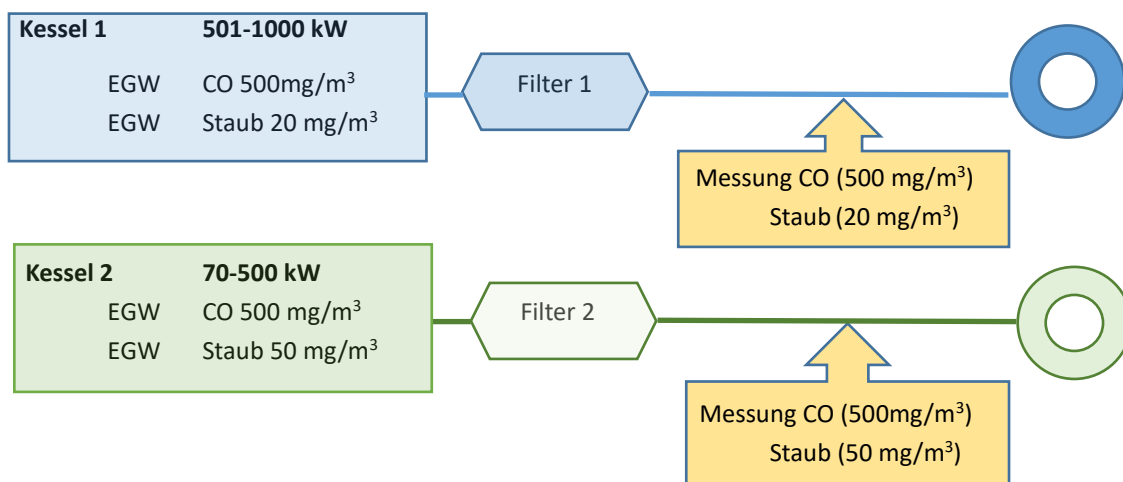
**Kessel 1** **501-1000 kW**

EGW CO 500mg/m$^3$

EGW Staub 20 mg/m$^3$

Filter 1

Messung CO (500 mg/m$^3$)
Staub (20 mg/m$^3$)

**Kessel 2** **70-500 kW**

EGW CO 500 mg/m$^3$

EGW Staub 50 mg/m$^3$

Filter 2

Messung CO (500mg/m$^3$)
Staub (50 mg/m$^3$)